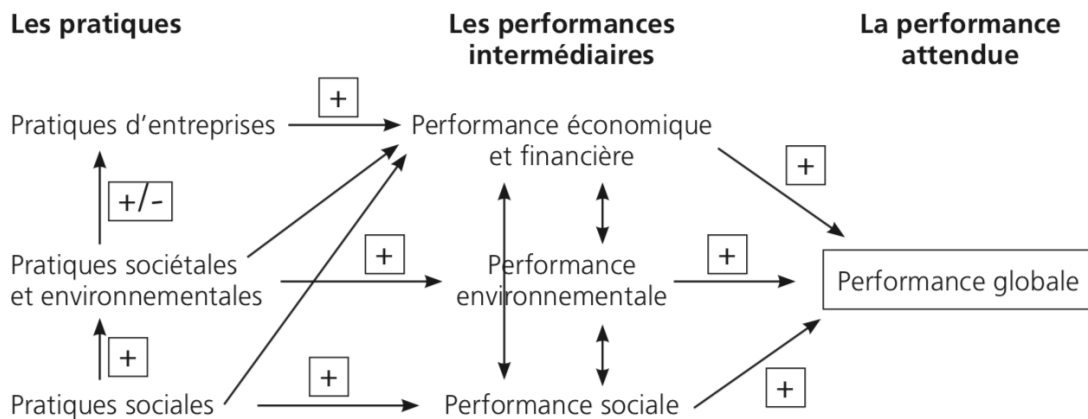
Les pratiques

Les performances intermédiaires

La performance attendue

Pratiques d'entreprises

+

Performance économique et financière

+

+/-

Pratiques sociétales et environnementales

+

Performance environnementale

+

Performance globale

+

Pratiques sociales

+

Performance sociale

+